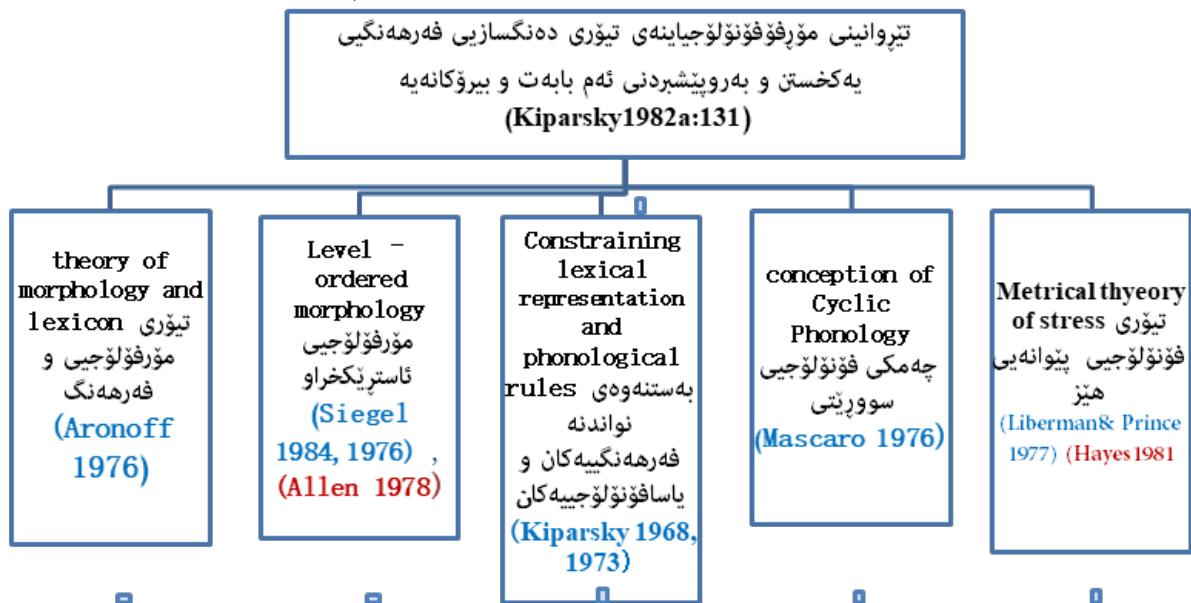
تێڕوانینی مۆڕفۆفۆنۆلۆجیانەی تیۆری دەنگسازیی فەرهەنگیی
یەکخستن و بەرەوپێشبردنی ئەم بابەت و بیرۆکانەیە
(Kiparsky1982a:131)

theory of morphology and lexicon تیۆری مۆرفۆلۆجیی و فەرهەنگ
(Aronoff 1976)

Level - ordered morphology مۆرفۆلۆجیی ئاستڕێکخراو
(Siegel 1984, 1976) , (Allen 1978)

Constraining lexical representation and phonological rules بەستنەوەی نواندنە فەرهەنگییەکان و یاسافۆنۆلۆجییەکان
(Kiparsky 1968, 1973)

conception of Cyclic Phonology چەمکی فۆنۆلۆجیی سووڕێتی
(Mascaro 1976)

Metrical thyeory of stress تیۆری فۆنۆلۆجیی پێوانەیی هێز
(Liberman& Prince 1977) (Hayes 1981